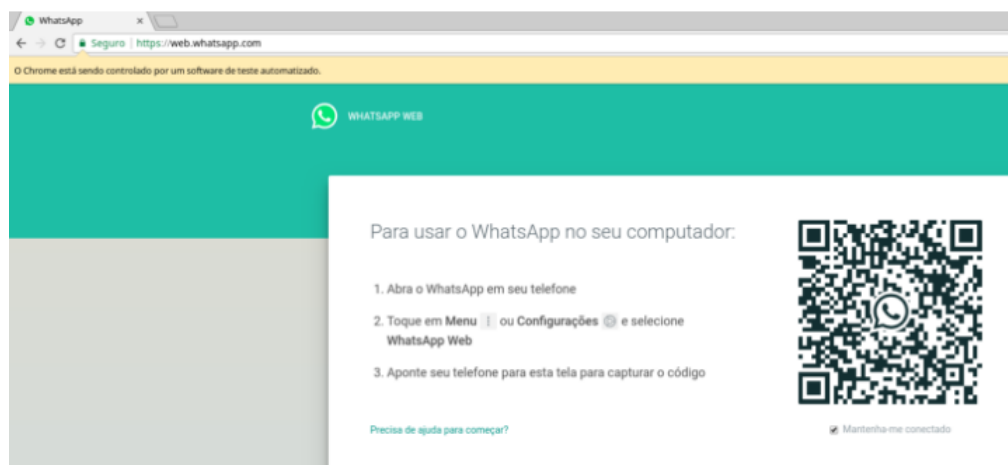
WhatsApp ×
Seguro | https://web.whatsapp.com
O Chrome está sendo controlado por um software de teste automatizado.

WHATSAPP WEB

Para usar o WhatsApp no seu computador:

1. Abra o WhatsApp em seu telefone

2. Toque em Menu ⋮ ou Configurações e selecione WhatsApp Web

3. Aponte seu telefone para esta tela para capturar o código

Precisa de ajuda para começar?

Mantenha-me conectado